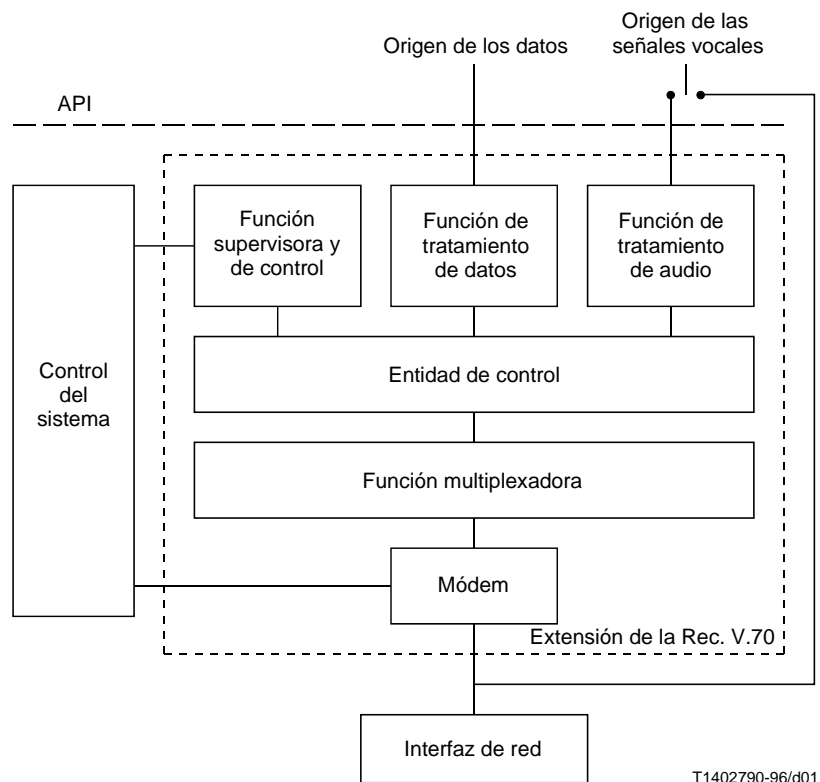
Origen de los datos

Origen de las señales vocales

API

Control del sistema

Función supervisora y de control

Función de tratamiento de datos

Función de tratamiento de audio

Entidad de control

Función multiplexadora

Módem

Extensión de la Rec. V.70

Interfaz de red

T1402790-96/d01